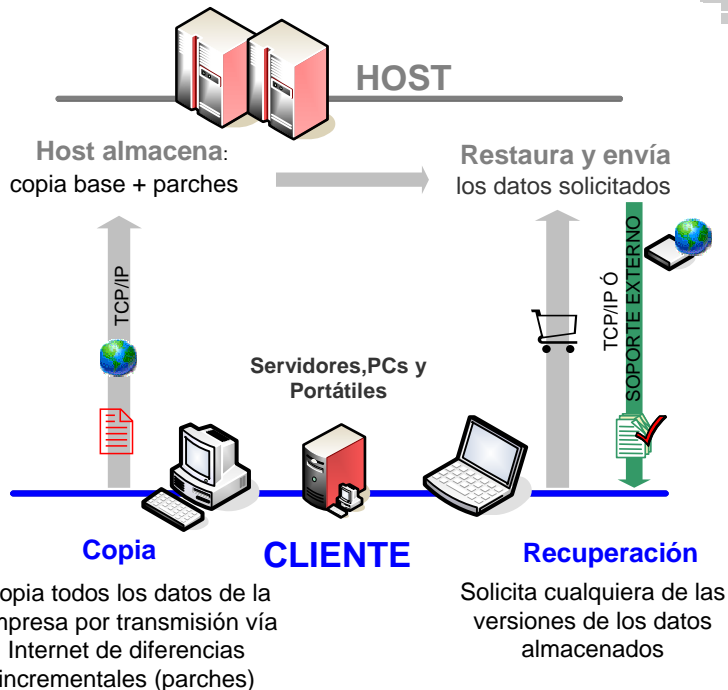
HOST

Host almacena: copia base + parches

Restaura y envía los datos solicitados

TCP/IP

TCP/IP Ó

SOPORTE EXTERNO

Servidores,PCs y Portátiles

Copia

CLIENTE

Recuperación

opia todos los datos de la mpresa por transmisión vía Internet de diferencias incrementales (parches)

Solicita cualquiera de las versiones de los datos almacenados